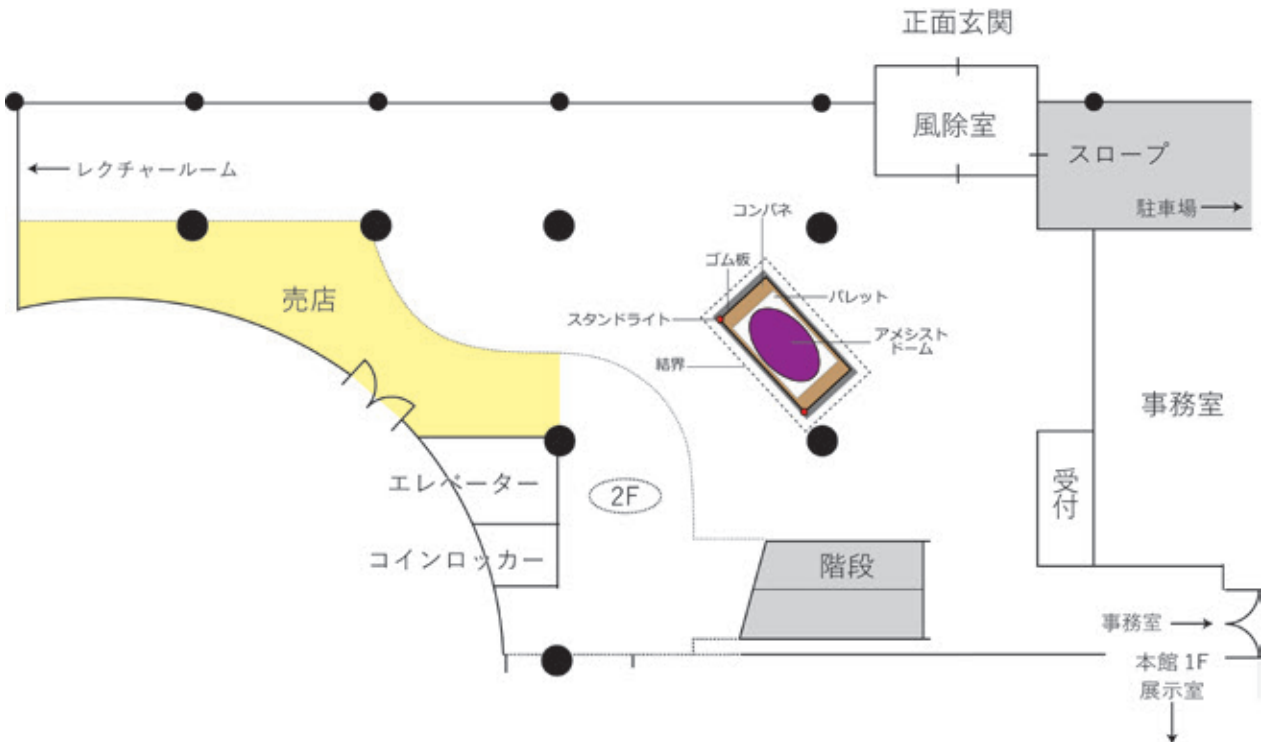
正面玄関

風除室

スロープ

駐車場 →

← レクチャールーム

コンパネ

ゴム板

パレット

スタンドライト

アメシストドーム

結界

売店

事務室

エレベーター

2F

受付

コインロッカー

階段

事務室 →

本館 1F
展示室